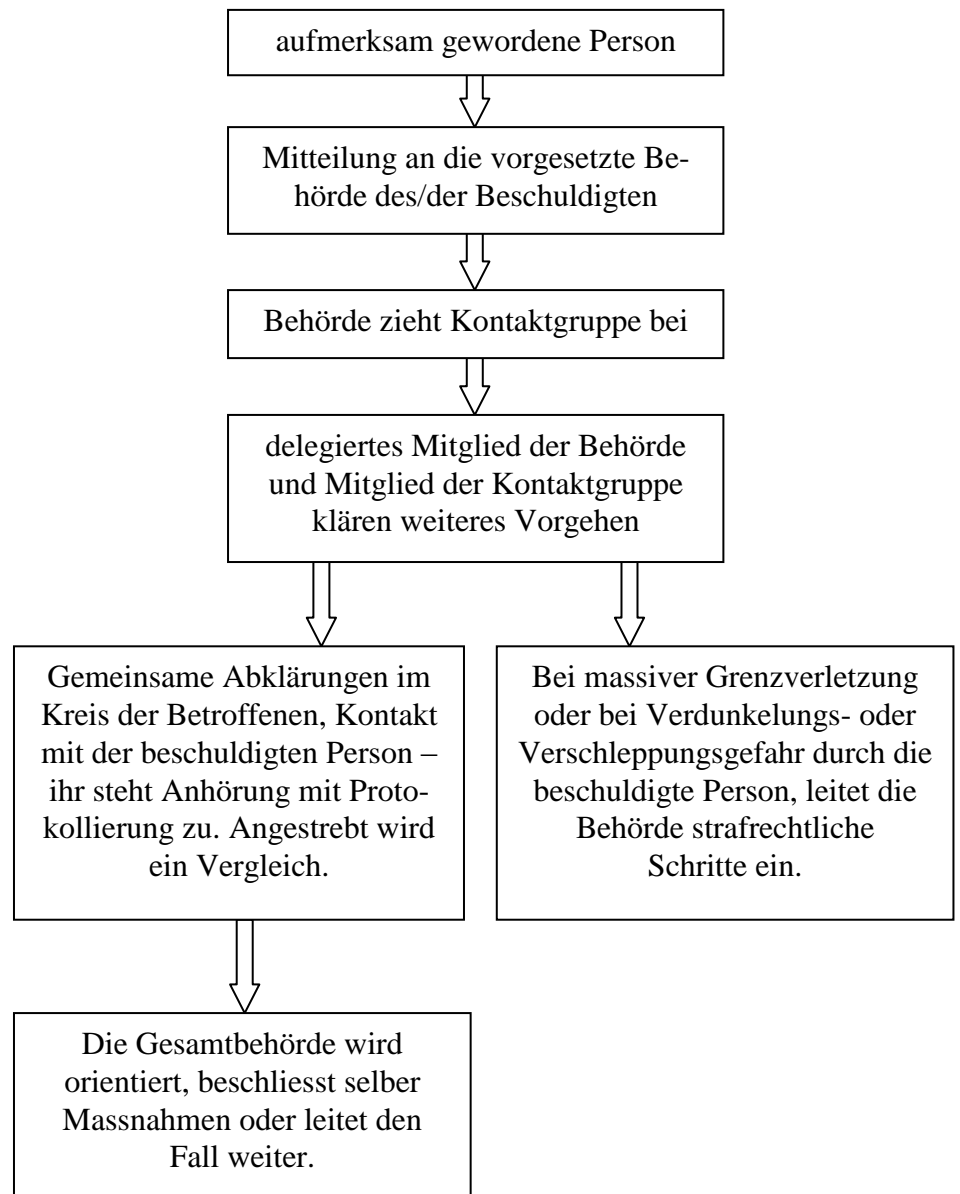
aufmerksam gewordene Person

Mitteilung an die vorgesetzte Behörde des/der Beschuldigten

Behörde zieht Kontaktgruppe bei

delegiertes Mitglied der Behörde und Mitglied der Kontaktgruppe klären weiteres Vorgehen

Gemeinsame Abklärungen im Kreis der Betroffenen, Kontakt mit der beschuldigten Person – ihr steht Anhörung mit Protokollierung zu. Angestrebt wird ein Vergleich.

Bei massiver Grenzverletzung oder bei Verdunkelungs- oder Verschleppungsgefahr durch die beschuldigte Person, leitet die Behörde strafrechtliche Schritte ein.

Die Gesamtbehörde wird orientiert, beschliesst selber Massnahmen oder leitet den Fall weiter.